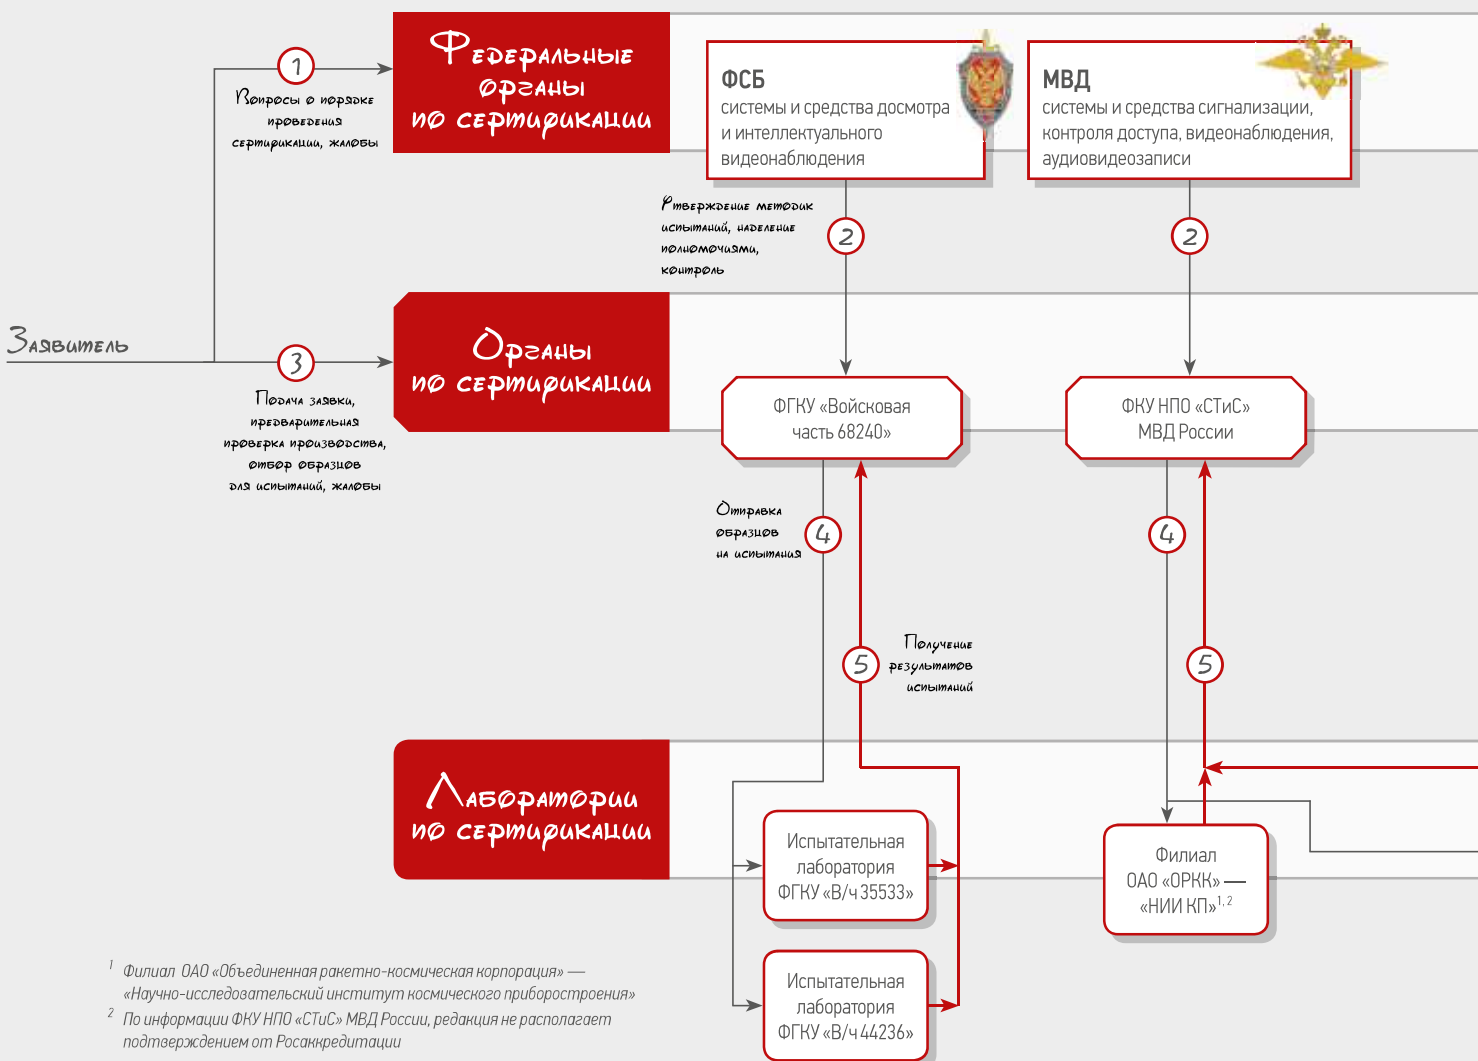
Федеральные органы по сертификации

ФСБ
системы и средства досмотра и интеллектуального видеонаблюдения

МВД
системы и средства сигнализации, контроля доступа, видеонаблюдения, аудиовидеозаписи

1
Вопросы о порядке проведения сертификации, жалобы

Утверждение методик испытаний, наделение полномочиями, контроль

2

2

Заявитель

3
Подача заявки, предварительная проверка производства, отбор образцов для испытаний, жалобы

Органы по сертификации

ФГКУ «Войсковая часть 68240»

ФКУ НПО «СТиС» МВД России

Отправка образцов на испытания

4

4

5
Получение результатов испытаний

5

Лаборатории по сертификации

Испытательная лаборатория ФГКУ «В/ч 35533»

Испытательная лаборатория ФГКУ «В/ч 44236»

Филиал ОАО «ОРКК» — «НИИ КП»$^{1,2}$

$^1$ Филиал ОАО «Объединенная ракетно-космическая корпорация» — «Научно-исследовательский институт космического приборостроения»
$^2$ По информации ФКУ НПО «СТиС» МВД России, редакция не располагает подтверждением от Росаккредитации